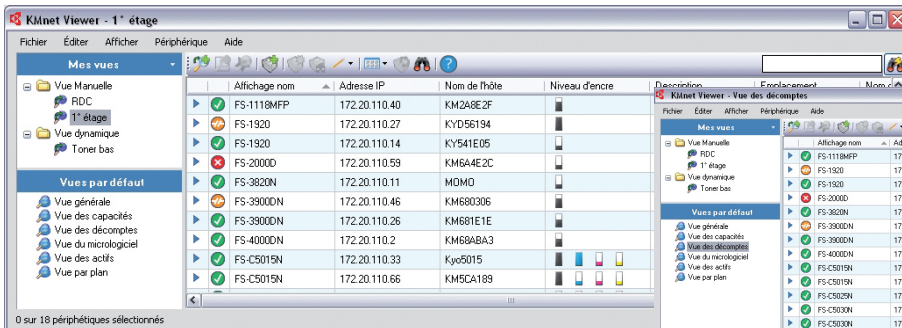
KMnet Viewer - 1° étage

Fichier Éditer Afficher Périphérique Aide

Mes vues

Vue Manuelle
RDC
1° étage
Vue dynamique
Toner bas

Vues par défaut

Vue générale
Vue des capacités
Vue des décomptes
Vue du micrologiciel
Vue des actifs
Vue par plan

| Affichage nom | Adresse IP | Nom de l'hôte | Niveau d'encre | Description | Emplacement | Nom d |
|---|---|---|---|---|---|---|
| FS-1118MFP | 172.20.110.40 | KM2A8E2F | | | | |
| FS-1920 | 172.20.110.27 | KYD56194 | | | | |
| FS-1920 | 172.20.110.14 | KY541E05 | | | | |
| FS-2000D | 172.20.110.59 | KM6A4E2C | | | | |
| FS-3820N | 172.20.110.11 | MOMO | | | | |
| FS-3900DN | 172.20.110.46 | KM680306 | | | | |
| FS-3900DN | 172.20.110.26 | KM681E1E | | | | |
| FS-4000DN | 172.20.110.2 | KM68ABA3 | | | | |
| FS-C5015N | 172.20.110.33 | Kyo5015 | | | | |
| FS-C5015N | 172.20.110.66 | KM5CA189 | | | | |

0 sur 18 périphériques sélectionnés

KMnet Viewer - Vue des décomptes

Fichier Éditer Afficher Périphérique Aide

Mes vues

Vue Manuelle
RDC
1° étage
Vue dynamique
Toner bas

Vues par défaut

Vue générale
Vue des capacités
Vue des décomptes
Vue du micrologiciel
Vue des actifs
Vue par plan

| Affichage nom | Ad |
|---|---|
| FS-1118MFP | 17 |
| FS-1920 | 17 |
| FS-1920 | 17 |
| FS-2000D | 17 |
| FS-3820N | 17 |
| FS-3900DN | 17 |
| FS-3900DN | 17 |
| FS-4000DN | 17 |
| FS-C5015N | 17 |
| FS-C5015N | 17 |
| FS-C5025N | 17 |
| FS-C5030N | 17 |
| FS-C5030N | 17 |